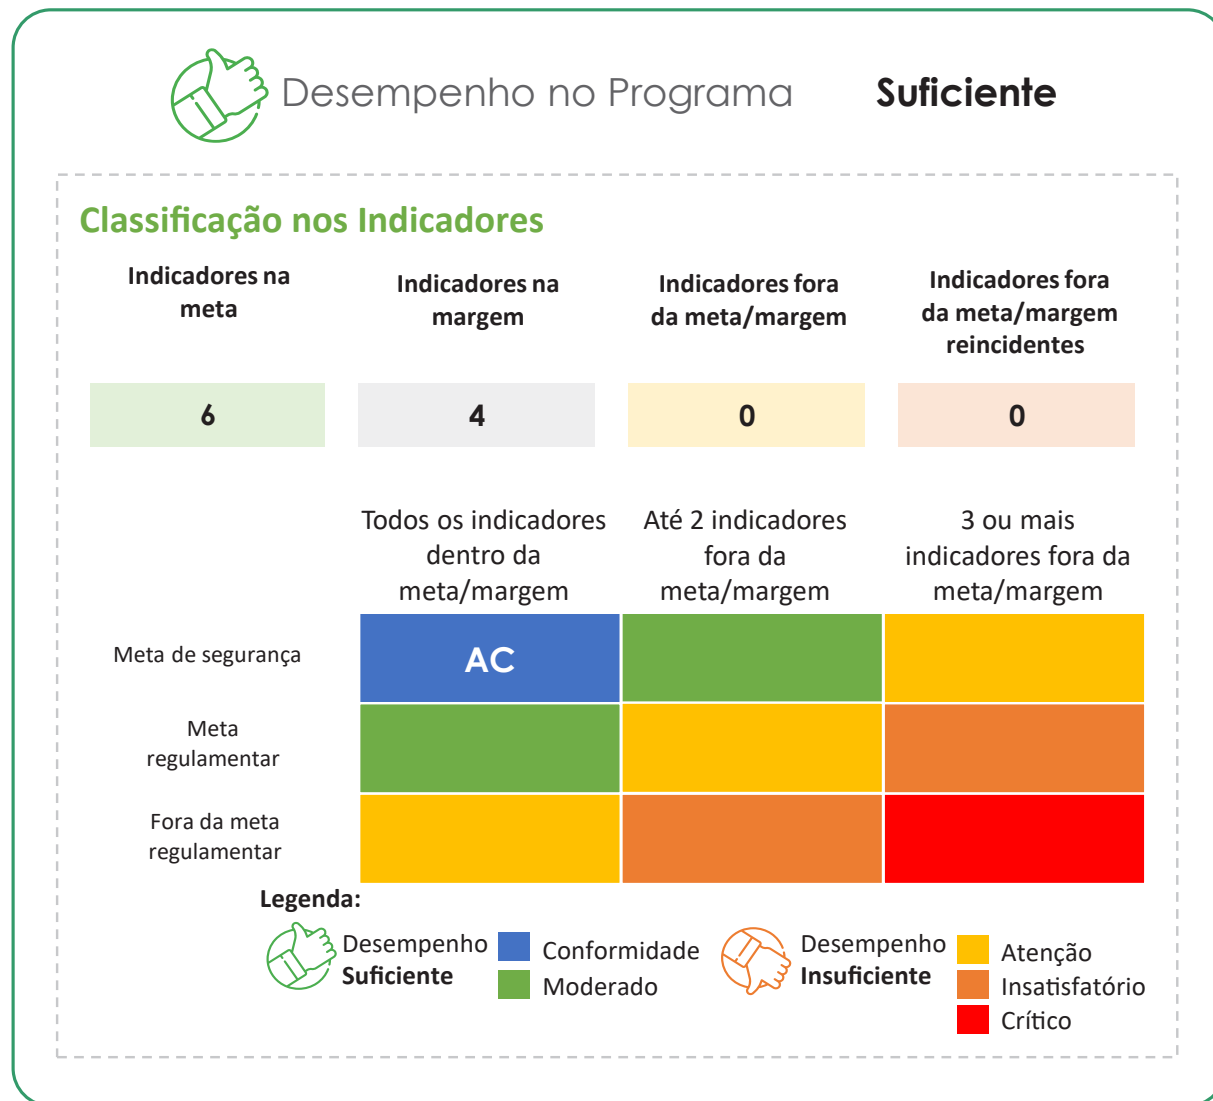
Desempenho no Programa Suficiente

Classificação nos Indicadores

| Indicadores na meta | Indicadores na margem | Indicadores fora da meta/margem | Indicadores fora da meta/margem reincidentes |
|---|---|---|---|
| 6 | 4 | 0 | 0 |

| | Todos os indicadores dentro da meta/margem | Até 2 indicadores fora da meta/margem | 3 ou mais indicadores fora da meta/margem |
|---|---|---|---|
| Meta de segurança | AC | | |
| Meta regulamentar | | | |
| Fora da meta regulamentar | | | |

Legenda:
Desempenho Suficiente
Conformidade
Moderado
Desempenho Insuficiente
Atenção
Insatisfatório
Crítico